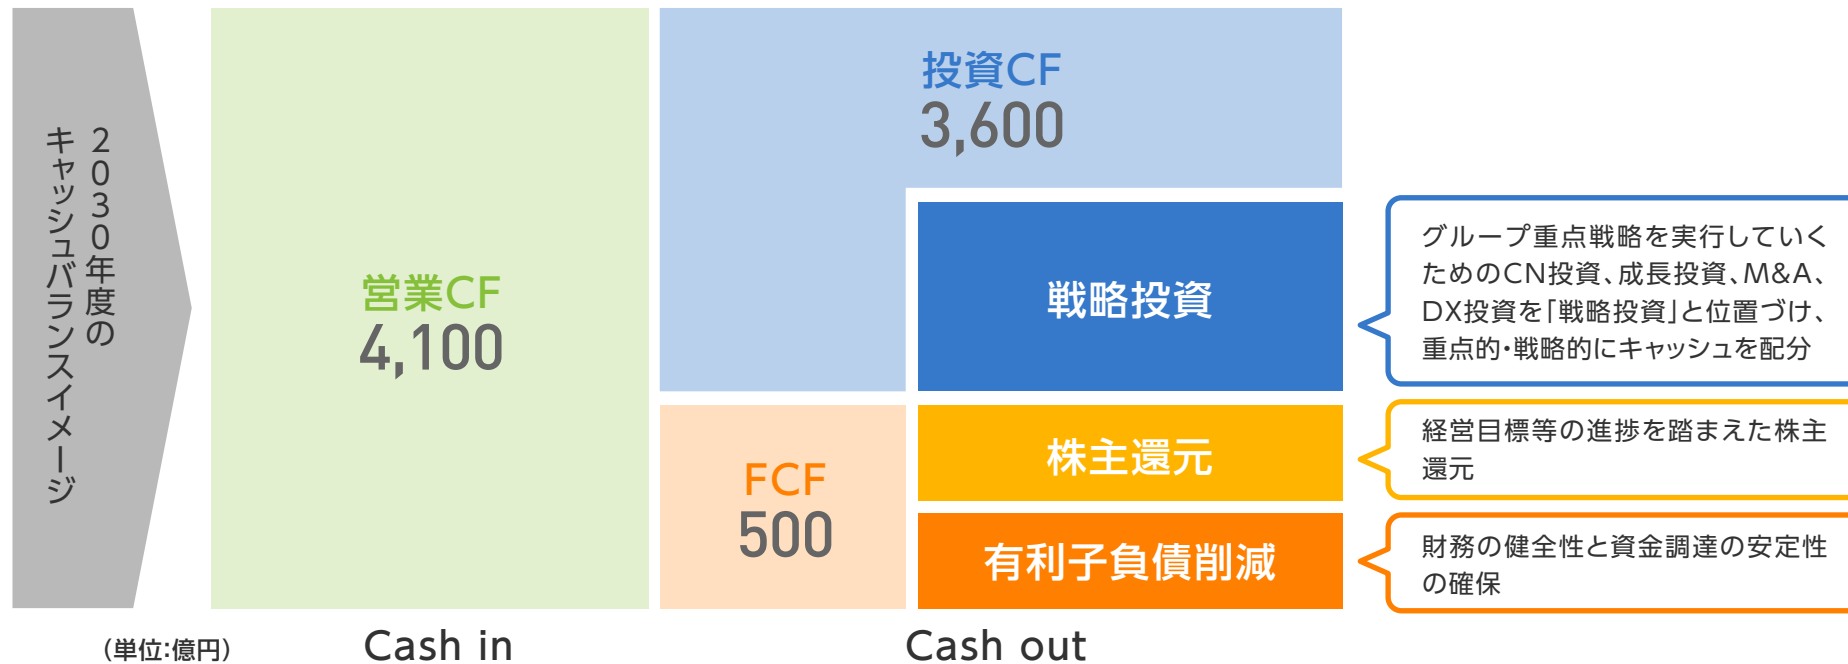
2030年度のキャッシュバランスイメージ

営業CF
4,100

投資CF
3,600

戦略投資

FCF
500

株主還元

有利子負債削減

グループ重点戦略を実行していくためのCN投資、成長投資、M&A、DX投資を「戦略投資」と位置づけ、重点的・戦略的にキャッシュを配分

経営目標等の進捗を踏まえた株主還元

財務の健全性と資金調達の安定性の確保

(単位:億円)

Cash in

Cash out